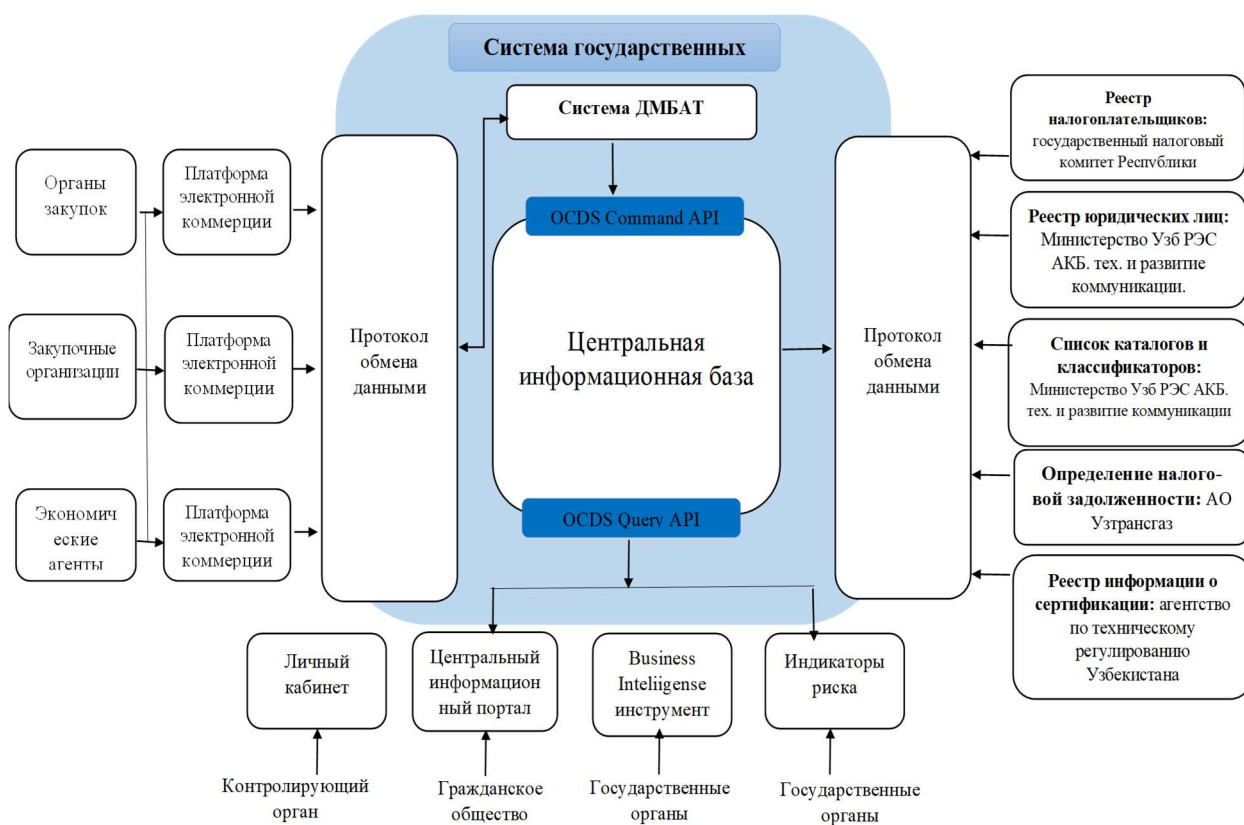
Система государственных

Система ДМБАТ

OCDS Command API

Центральная информационная база

OCDS Query API

Органы закупок

Платформа электронной коммерции

Закупочные организации

Платформа электронной коммерции

Экономические агенты

Платформа электронной коммерции

Протокол обмена данными

Протокол обмена данными

Реестр налогоплательщиков: государственный налоговый комитет Республики

Реестр юридических лиц: Министерство Узб РЭС АКБ. тех. и развитие коммуникации.

Список каталогов и классификаторов: Министерство Узб РЭС АКБ. тех. и развитие коммуникации

Определение налоговой задолженности: АО Узтрансгаз

Реестр информации о сертификации: агентство по техническому регулированию Узбекистана

Личный кабинет

Центральный информационный портал

Business Inteliigense инструмент

Индикаторы риска

Контролирующий орган

Гражданское общество

Государственные органы

Государственные органы